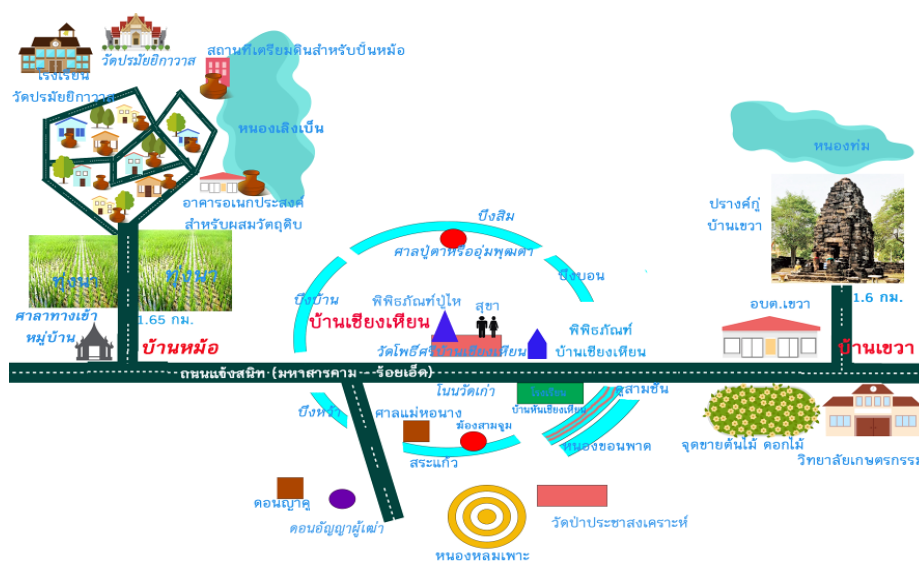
โรงเรียน
วัดปรมัยยิกาวาส
วัดปรมัยยิกาวาส
สถานที่เตรียมดินสำหรับปั้นหม้อ
หนองเลิงเปือย
อาคารอเนกประสงค์
สำหรับผสมวัตถุดิบ
หนองหิน
ปรางค์กู่
บ้านเขวา
บึงสิม
ศาลปู่ตาหรืออุ่มพุฒตา
บึงบอน
ทุ่งนา
ทุ่งนา
ศาลาทางเข้า
หมู่บ้าน
1.65 กม.
บ้านหม้อ
บึงบ้าน
บ้านเชียงเหียน
พิพิธภัณฑ์ปู่ไห
สุขา
พิพิธภัณฑ์
บ้านเชียงเหียน
วัดโพธิ์ศรีบ้านเชียงเหียน
อบต.เขวา
1.6 กม.
บ้านเขวา
ถนนแจ้งสนิท (มหาสารคาม - ร้อยเอ็ด)
โนนวัดเก่า
บ้านหินเชียงเหียน
ฮูสามชั้น
บึงหว้า
ศาลแม่หอนาง
ฆ้องสามจูม
หนองขอนพาด
สระแก้ว
จุดขายต้นไม้ ดอกไม้
วิทยาลัยเกษตรกรรม
ดอนญาคู
ดอนอัญญาผู้เฒ่า
วัดป่าประชาสงเคราะห์
หนองหลุมเพาะ